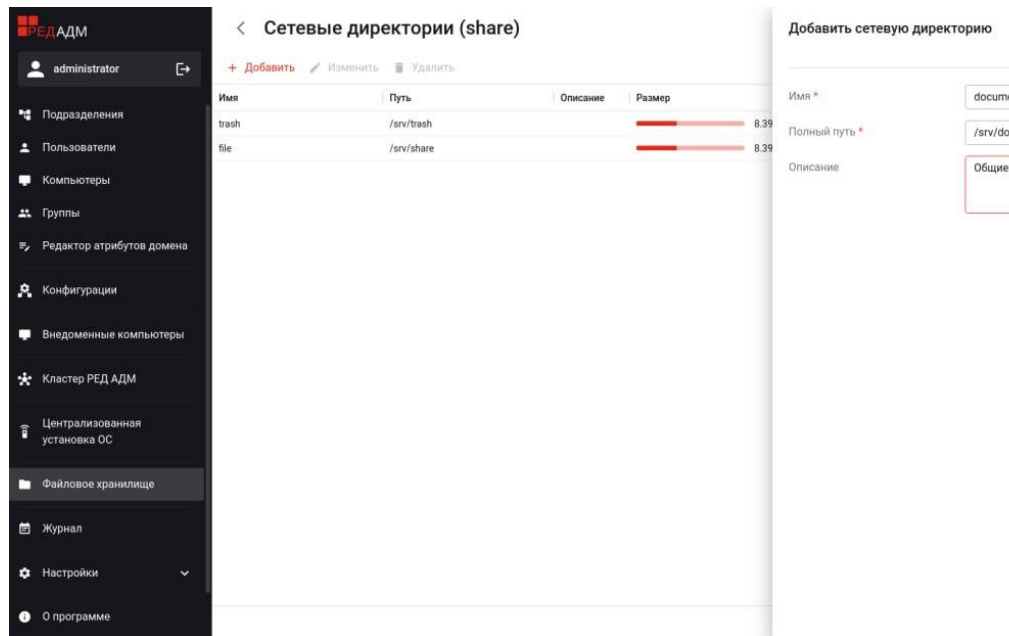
РЕДАДМ

administrator

Подразделения

Пользователи

Компьютеры

Группы

Редактор атрибутов домена

Конфигурации

Внедоменные компьютеры

Кластер РЕД АДМ

Централизованная установка ОС

Файловое хранилище

Журнал

Настройки

О программе

< Сетевые директории (share)

+ Добавить Изменить Удалить

| Имя | Путь | Описание | Размер |
|---|---|---|---|
| trash | /srv/trash | | 8.39 |
| file | /srv/share | | 8.39 |

Добавить сетевую директорию

Имя * docum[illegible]

Полный путь * /srv/do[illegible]

Описание Общие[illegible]